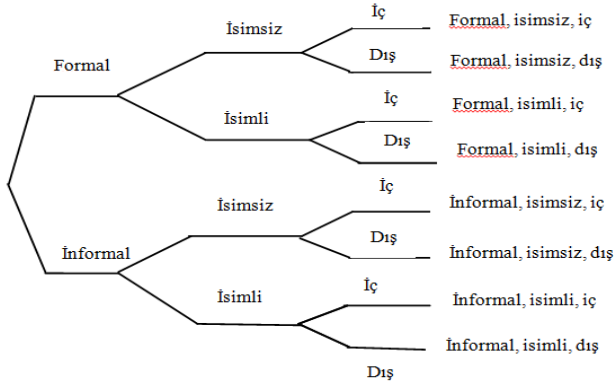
Formal

İsimsiz

İç

Formal, isimsiz, iç

Dış

Formal, isimsiz, dış

İsimli

İç

Formal, isimli, iç

Dış

Formal, isimli, dış

İnformal

İsimsiz

İç

İnformal, isimsiz, iç

Dış

İnformal, isimsiz, dış

İsimli

İç

İnformal, isimli, iç

İnformal, isimli, dış

Dış